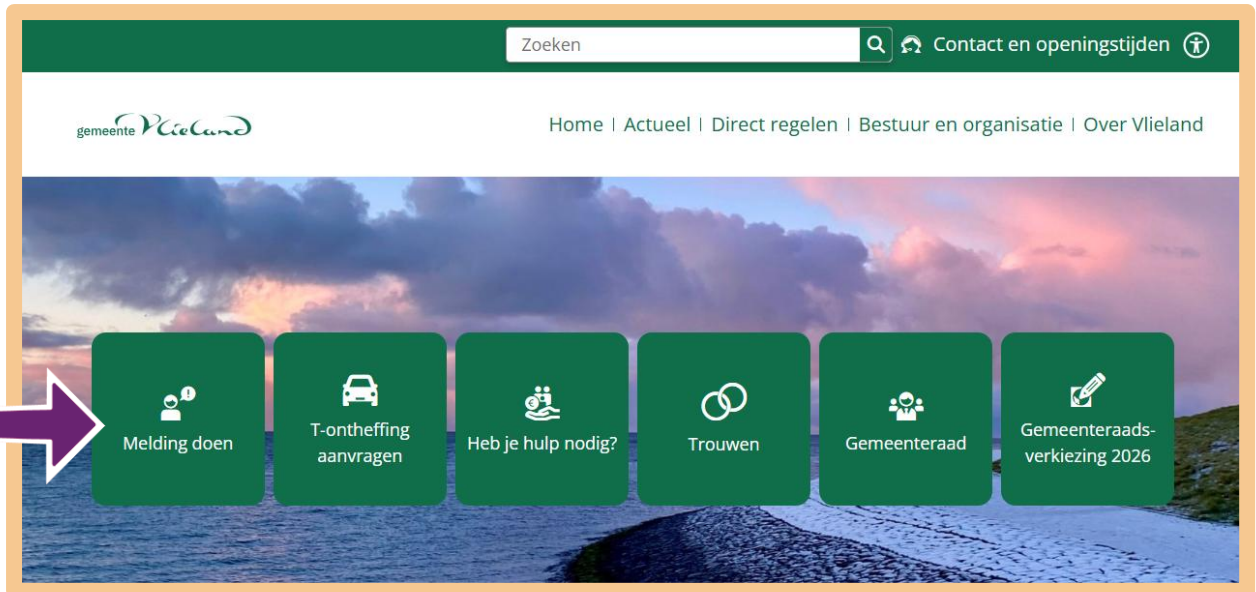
Zoeken

Contact en openingstijden

gemeente Vlieland

Home | Actueel | Direct regelen | Bestuur en organisatie | Over Vlieland

Melding doen

T-ontheffing aanvragen

Heb je hulp nodig?

Trouwen

Gemeenteraad

Gemeenteraadsverkiezing 2026